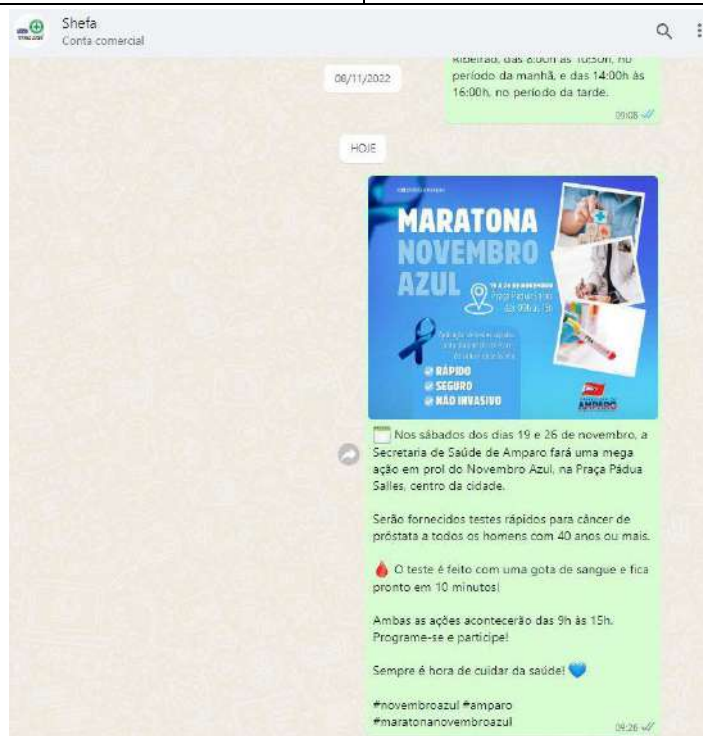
Shefa
Conta comercial

Ribeirão, das 8:00h às 10:30h, no período da manhã, e das 14:00h às 16:00h, no período da tarde.
09:08

08/11/2022

HOJE

MARATONA NOVEMBRO AZUL
19 e 26 de novembro
Praça Pádua Salles
das 9h às 15h
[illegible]
RÁPIDO
SEGURO
NÃO INVASIVO
AMPARO

Nos sábados dos dias 19 e 26 de novembro, a Secretaria de Saúde de Amparo fará uma mega ação em prol do Novembro Azul, na Praça Pádua Salles, centro da cidade.

Serão fornecidos testes rápidos para câncer de próstata a todos os homens com 40 anos ou mais.

O teste é feito com uma gota de sangue e fica pronto em 10 minutos!

Ambas as ações acontecerão das 9h às 15h. Programe-se e participe!

Sempre é hora de cuidar da saúde!

#novembroazul #amparo #maratonanovembroazul
09:26